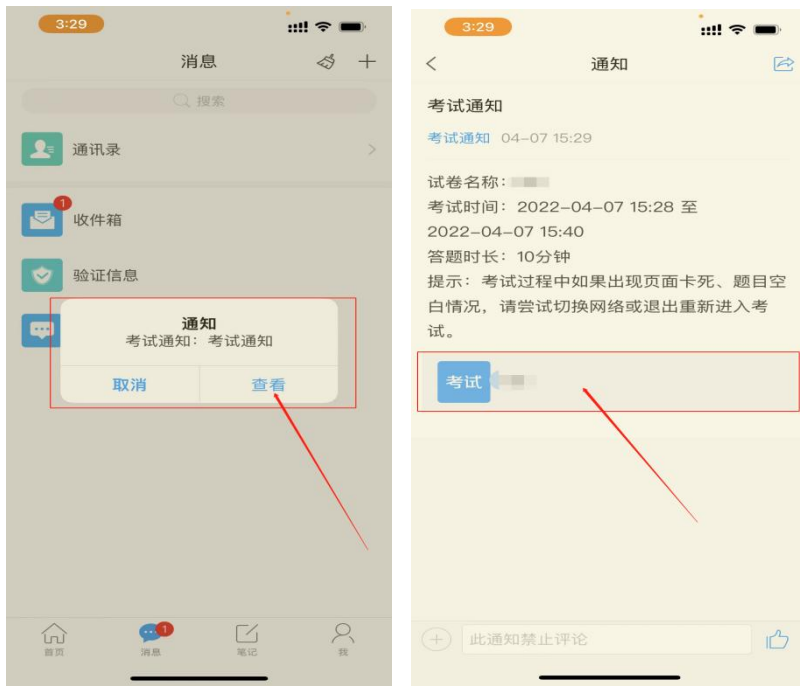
3:29

消息

搜索

通讯录

1

收件箱

验证信息

通知
考试通知：考试通知

取消 查看

首页 1 消息 笔记 我

3:29

通知

考试通知

考试通知 04-07 15:29

试卷名称：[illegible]
考试时间：2022-04-07 15:28 至 2022-04-07 15:40
答题时长：10分钟
提示：考试过程中如果出现页面卡死、题目空白情况，请尝试切换网络或退出重新进入考试。

考试 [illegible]

此通知禁止评论